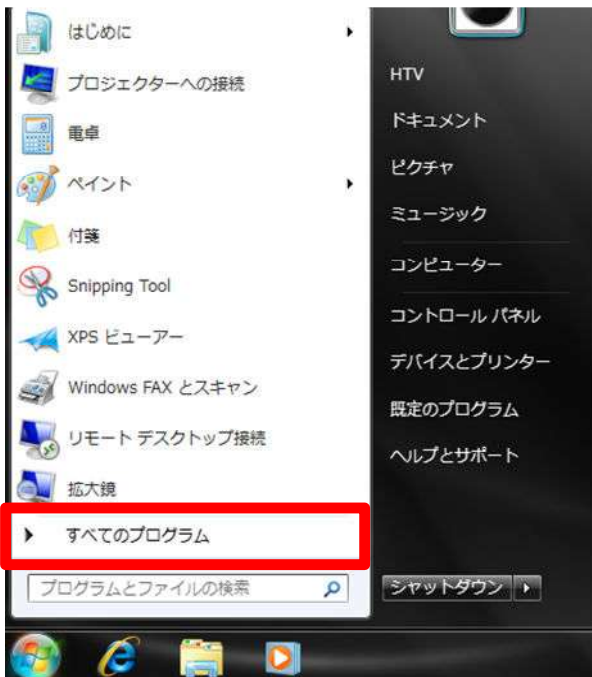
はじめに
プロジェクターへの接続
電卓
ペイント
付箋
Snipping Tool
XPS ビューアー
Windows FAX とスキャン
リモート デスクトップ接続
拡大鏡
すべてのプログラム
プログラムとファイルの検索

HTV
ドキュメント
ピクチャ
ミュージック
コンピューター
コントロール パネル
デバイスとプリンター
既定のプログラム
ヘルプとサポート
シャットダウン